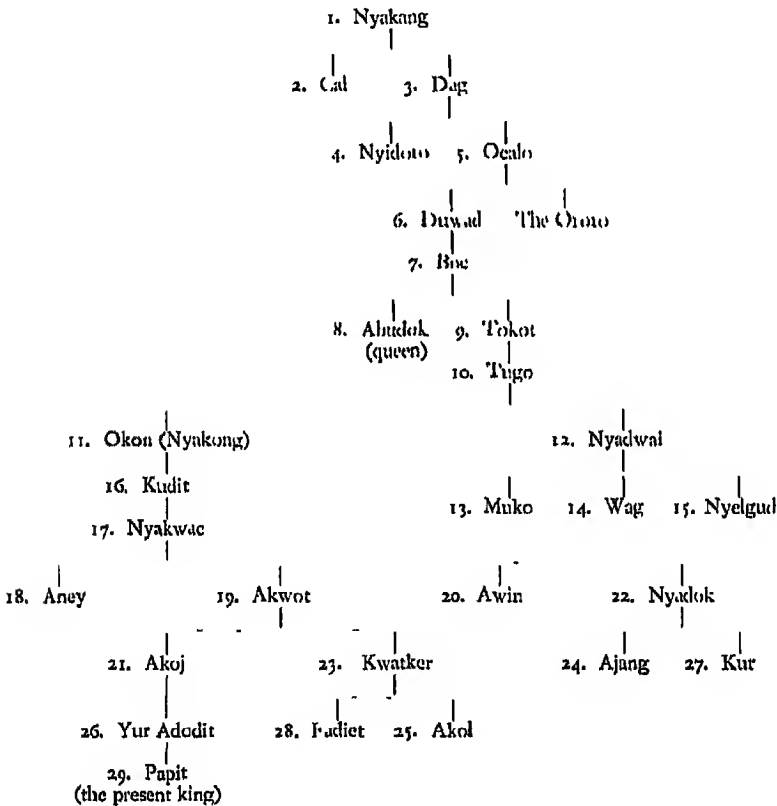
1. Nyakang

2. Cal 3. Dag

4. Nyidoro 5. Ocalo

6. Duwad The Ororo

7. Boc

8. Abudok (queen) 9. Tokot

10. Tugo

11. Okon (Nyakong) 12. Nyadwai

16. Kudit

17. Nyakwac 13. Muko 14. Wag 15. Nyelgud

18. Aney 19. Akwot 20. Awin 22. Nyadok

21. Akoj 23. Kwatker 24. Ajang 27. Kur

26. Yur Adodit 28. Fadiet 25. Akol

29. Papit (the present king)